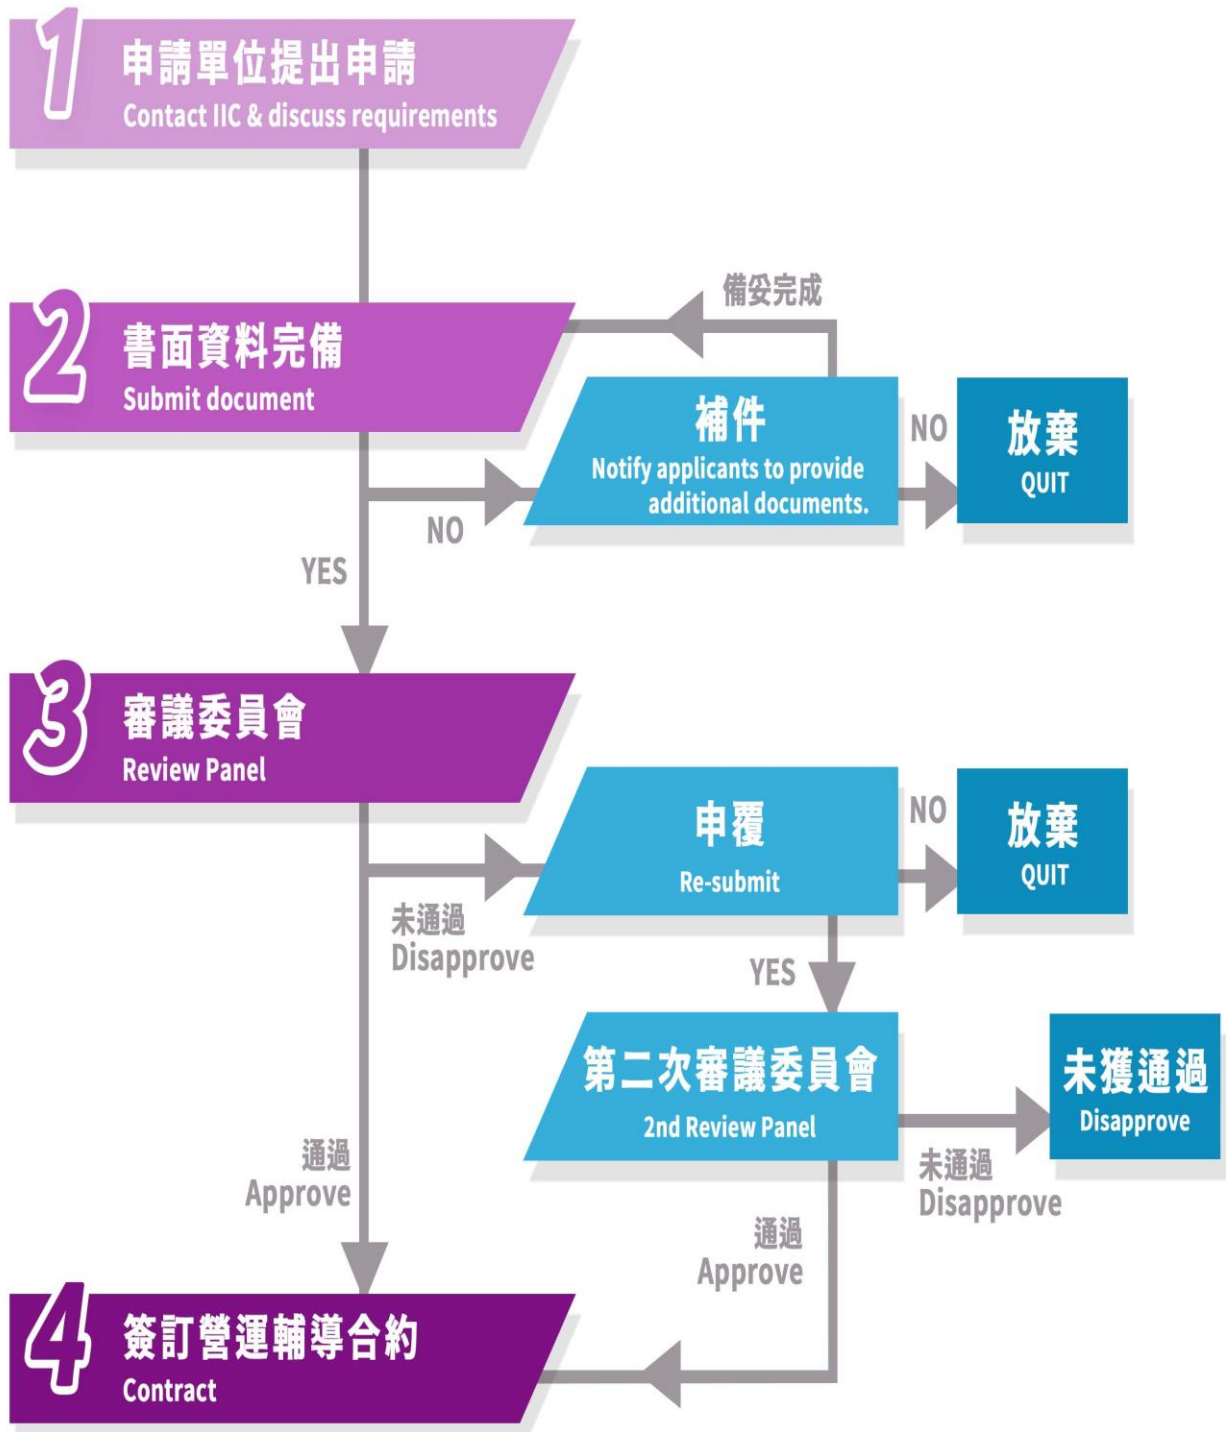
1 申請單位提出申請
Contact IIC & discuss requirements

2 書面資料完備
Submit document

備妥完成

補件
Notify applicants to provide additional documents.

NO

放棄
QUIT

NO

YES

3 審議委員會
Review Panel

申覆
Re-submit

NO

放棄
QUIT

未通過
Disapprove

YES

第二次審議委員會
2nd Review Panel

未獲通過
Disapprove

未通過
Disapprove

通過
Approve

通過
Approve

4 簽訂營運輔導合約
Contract